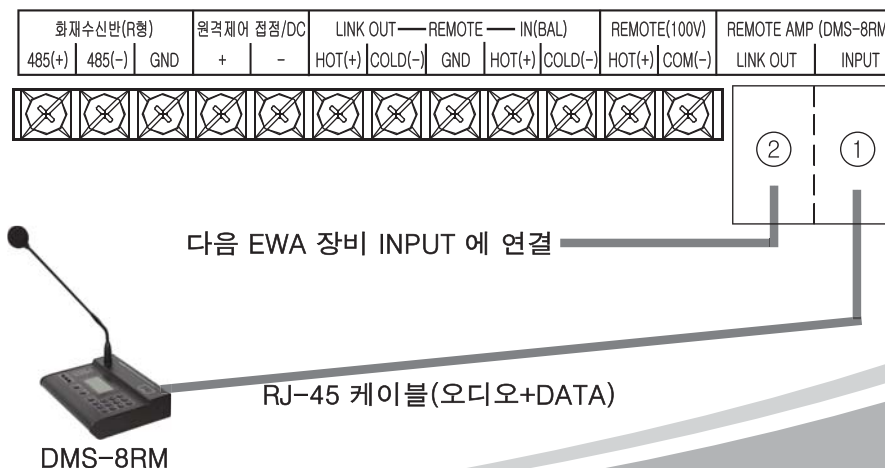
| 화재수신반(R형) | | | 원격제어 접점/DC | | LINK OUT —— REMOTE —— IN(BAL) | | | | | REMOTE(100V) | | REMOTE AMP (DMS-8RM | |
|---|---|---|---|---|---|---|---|---|---|---|---|---|---|
| 485(+) | 485(-) | GND | + | - | HOT(+) | COLD(-) | GND | HOT(+) | COLD(-) | HOT(+) | COM(-) | LINK OUT | INPUT |

②

①

다음 EWA 장비 INPUT 에 연결

RJ-45 케이블(오디오+DATA)

DMS-8RM